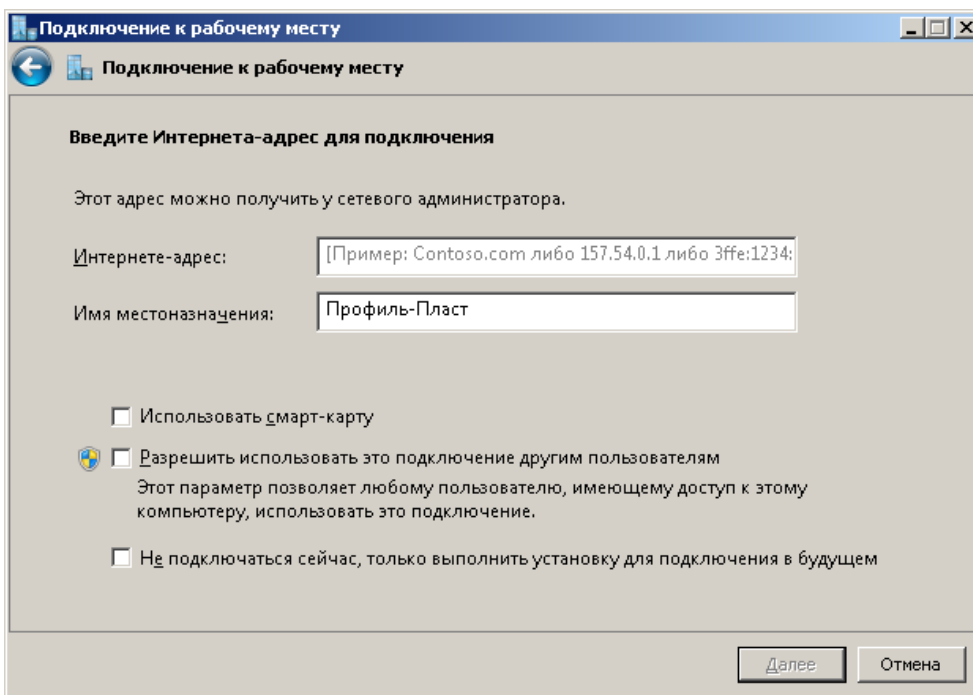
Подключение к рабочему месту

Подключение к рабочему месту

Введите Интернета-адрес для подключения

Этот адрес можно получить у сетевого администратора.

Интернете-адрес: [Пример: Contoso.com либо 157.54.0.1 либо 3ffe:1234:

Имя местоназначения: Профиль-Пласт

Использовать смарт-карту

Разрешить использовать это подключение другим пользователям
Этот параметр позволяет любому пользователю, имеющему доступ к этому компьютеру, использовать это подключение.

Не подключаться сейчас, только выполнить установку для подключения в будущем

Далее Отмена